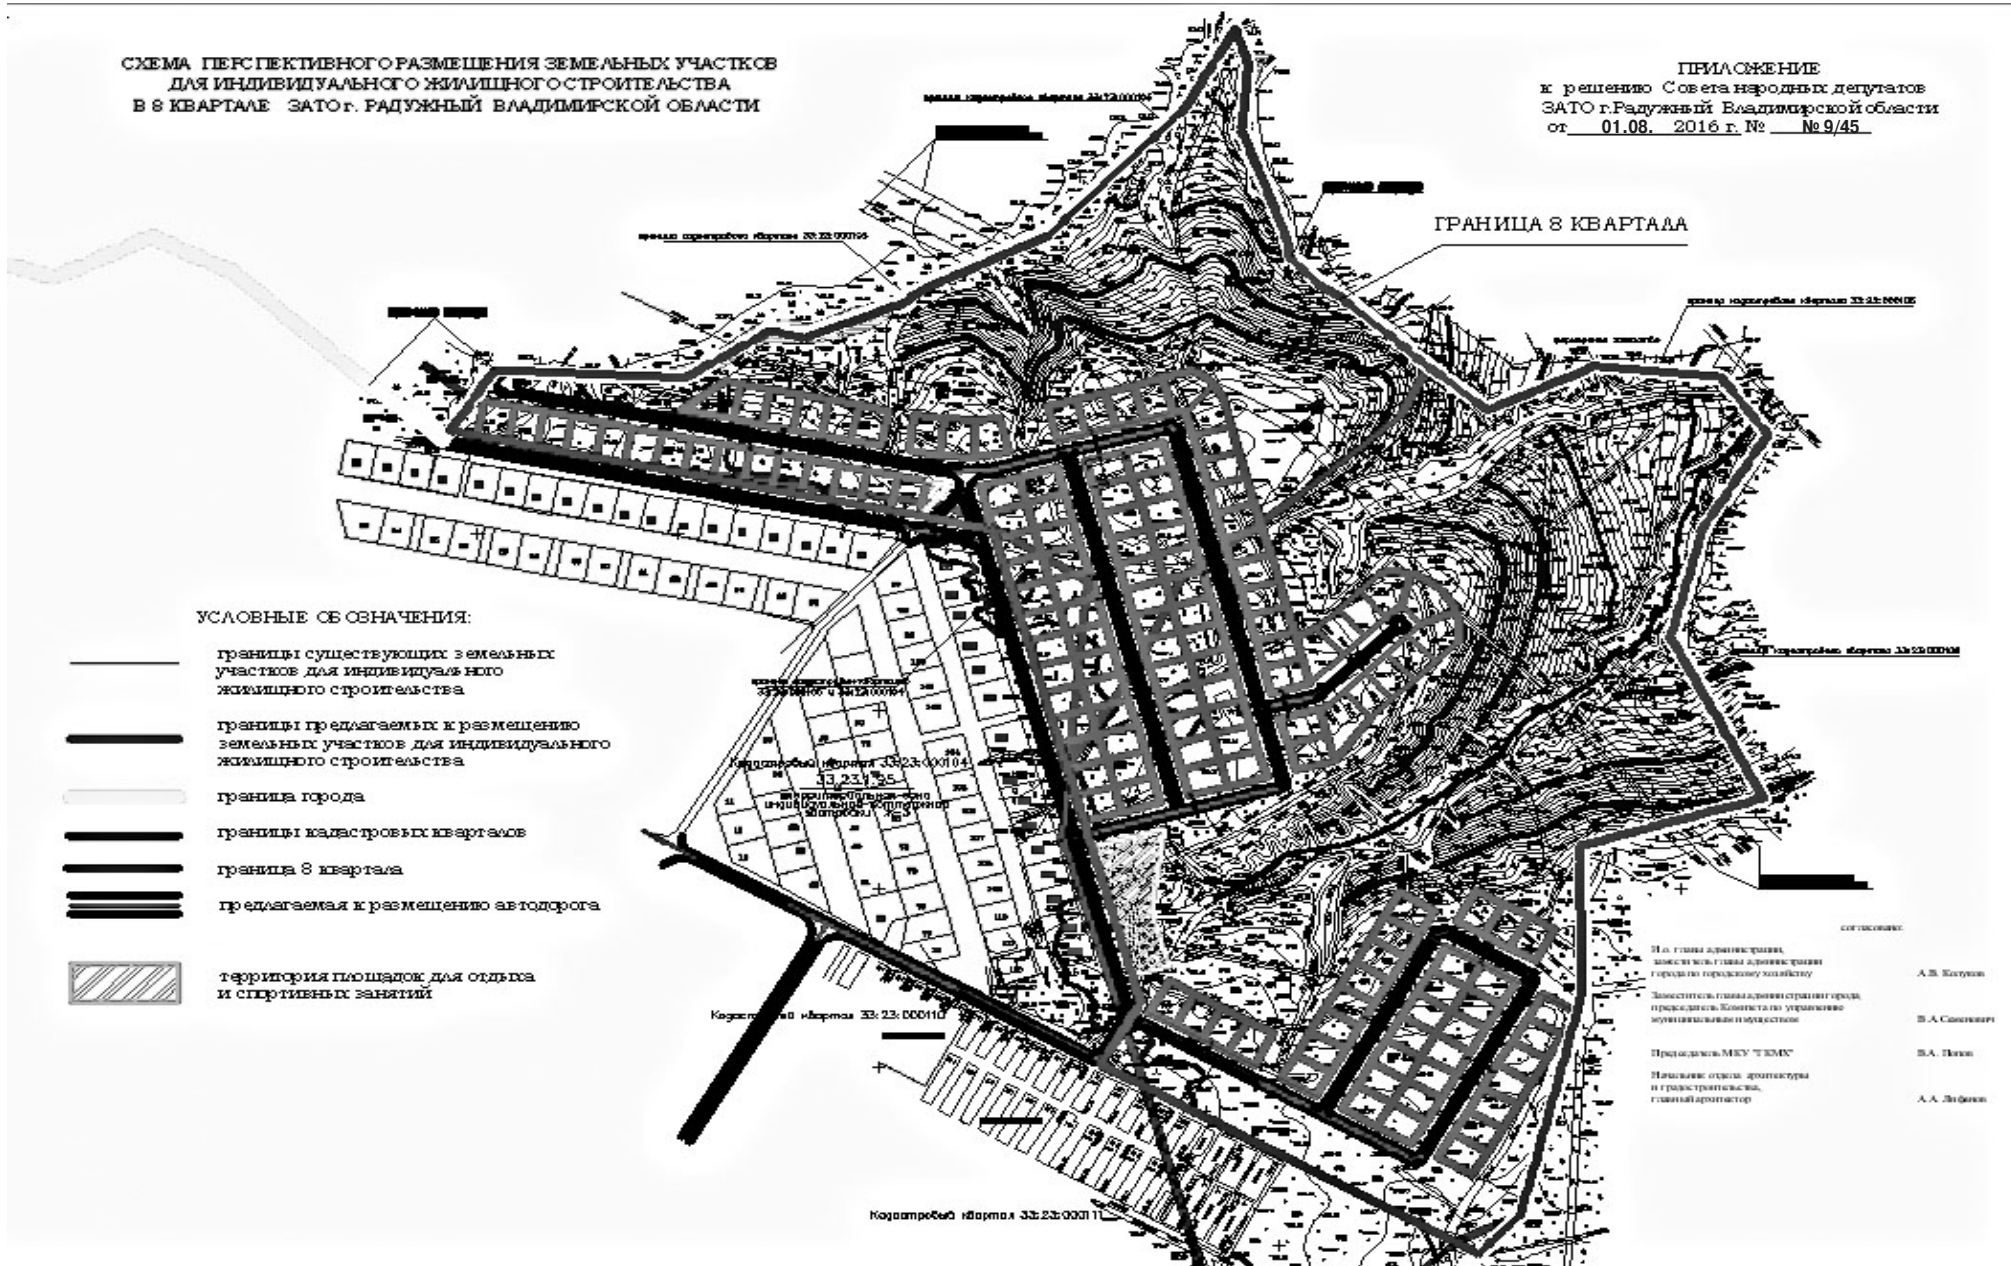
СХЕМА ПЕРСПЕКТИВНОГО РАЗМЕЩЕНИЯ ЗЕМЕЛЬНЫХ УЧАСТКОВ ДЛЯ ИНДИВИДУАЛЬНОГО ЖИЛИЩНОГО СТРОИТЕЛЬСТВА В 8 КВАРТАЛЕ ЗАТО г. РАДУЖНЫЙ ВЛАДИМИРСКОЙ ОБЛАСТИ

ПРИЛОЖЕНИЕ
к решению Совета народных депутатов ЗАТО г.Радужный Владимирской области
от 01.08. 2016 г. № № 9/45

ГРАНИЦА 8 КВАРТАЛА

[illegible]

Кадастровый квартал 33:23:000104
33.23.1.35
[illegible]

Кадастровый квартал 33:23:000110

Кадастровый квартал 33:23:000111

УСЛОВНЫЕ ОБОЗНАЧЕНИЯ:

границы существующих земельных участков для индивидуального жилищного строительства

границы предлагаемых к размещению земельных участков для индивидуального жилищного строительства

граница города

границы кадастровых кварталов

граница 8 квартала

предлагаемая к размещению автодорога

территория площадок для отдыха и спортивных занятий

согласовано:

И.о. главы администрации, заместитель главы администрации города по городскому хозяйству А.В. Колуков

Заместитель главы администрации города, председатель Комитета по управлению муниципальным имуществом В.А. Семенович

Председатель МКУ "ГКМХ" В.А. Попов

Начальник отдела архитектуры и градостроительства, главный архитектор А.А. Любимов